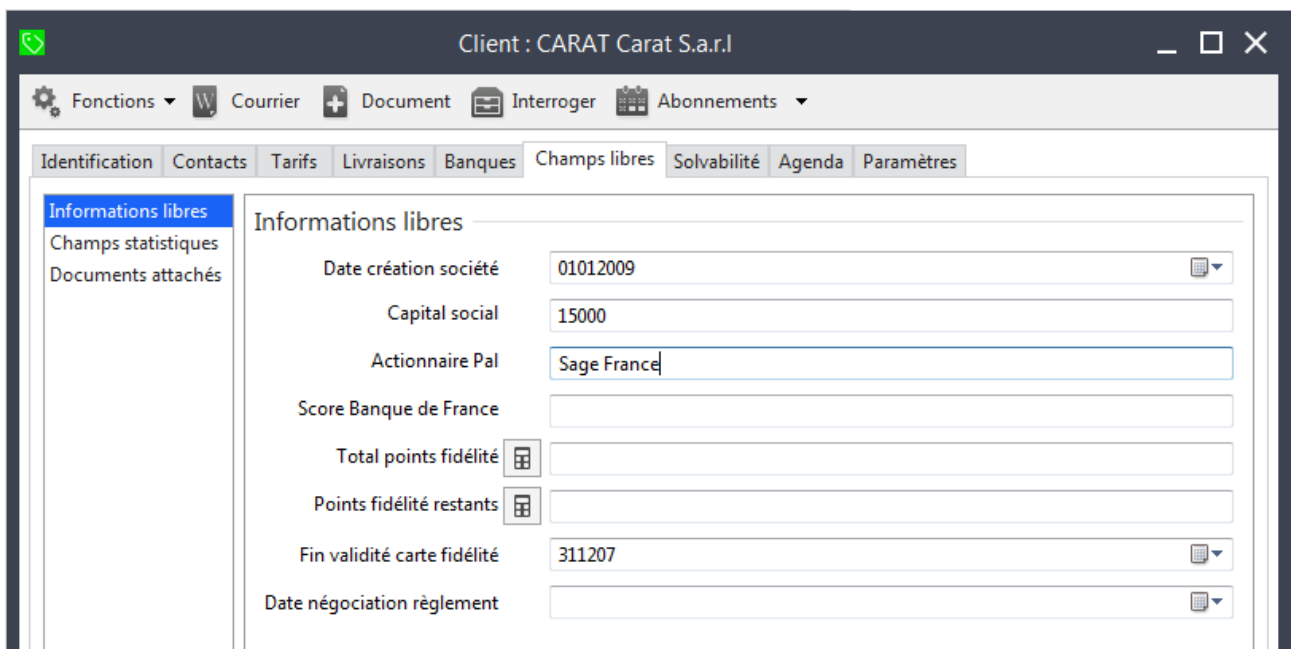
Client : CARAT Carat S.a.r.l

Fonctions Courrier Document Interroger Abonnements

Identification Contacts Tarifs Livraisons Banques Champs libres Solvabilité Agenda Paramètres

Informations libres
Champs statistiques
Documents attachés

Informations libres

Date création société 01012009
Capital social 15000
Actionnaire Pal Sage France
Score Banque de France
Total points fidélité
Points fidélité restants
Fin validité carte fidélité 311207
Date négociation règlement